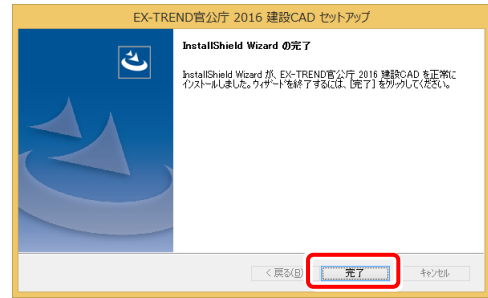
EX-TREND官公庁 2016 建設CAD セットアップ

InstallShield Wizard の完了

InstallShield Wizard が、EX-TREND官公庁 2016 建設CAD を正常にインストールしました。ウィザードを終了するには、[完了] をクリックしてください。

< 戻る(B)

完了

キャンセル